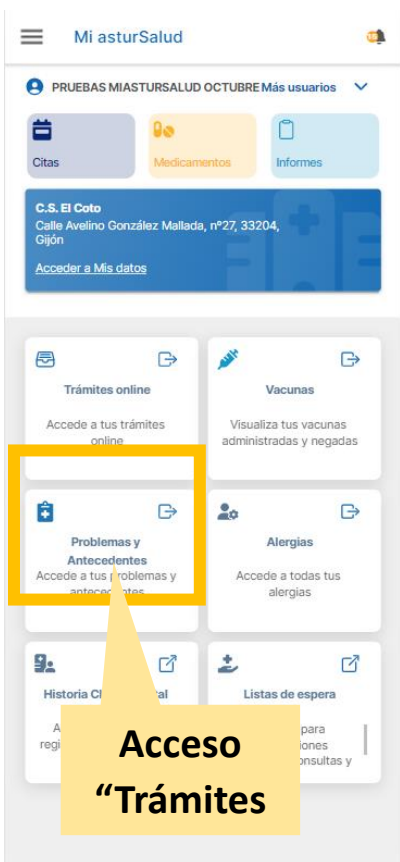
Mi asturSalud

PRUEBAS MIASTURSALUD OCTUBRE Más usuarios

Citas

Medicamentos

Informes

C.S. El Coto
Calle Avelino González Mallada, nº27, 33204, Gijón

Acceder a Mis datos

Trámites online

Accede a tus trámites online

Vacunas

Visualiza tus vacunas administradas y negadas

Problemas y Antecedentes

Accede a tus problemas y antecedentes

Alergias

Accede a todas tus alergias

Historia Cl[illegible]cal

A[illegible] regi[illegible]

Listas de espera

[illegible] para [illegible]iones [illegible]onsultas y

Acceso "Trámites